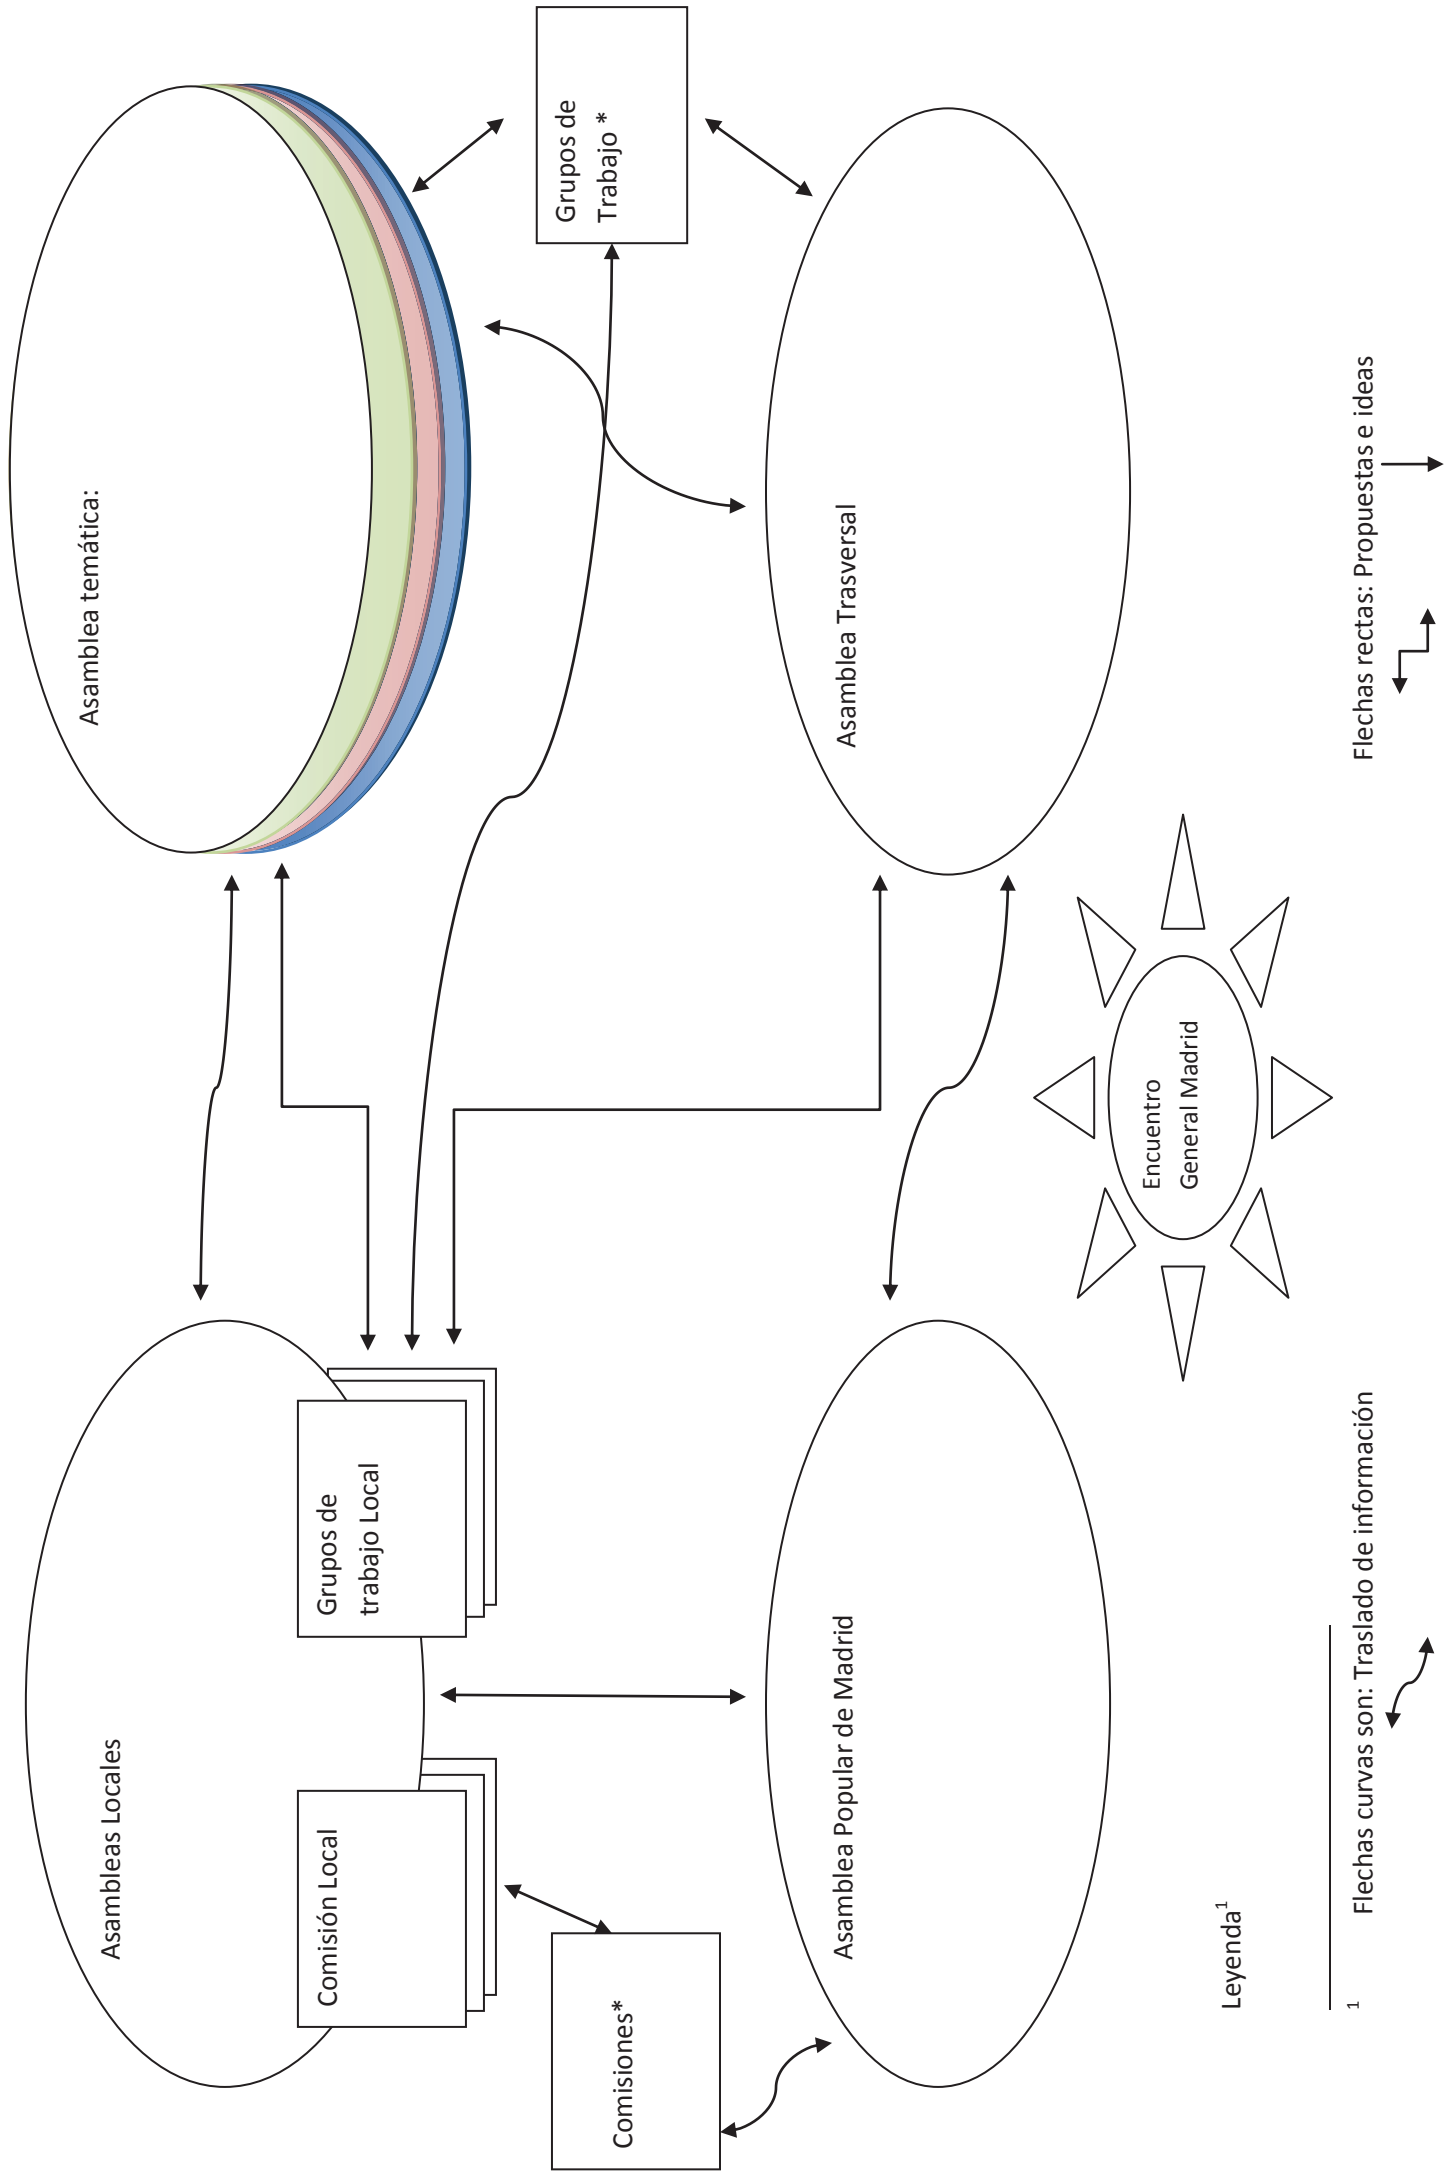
Asamblea temática:

Grupos de Trabajo *

Asamblea Trasversal

Asambleas Locales

Grupos de trabajo Local

Comisión Local

Comisiones*

Asamblea Popular de Madrid

Encuentro General Madrid

Leyenda$^{1}$

Flechas rectas: Propuestas e ideas

$^{1}$ Flechas curvas son: Traslado de información